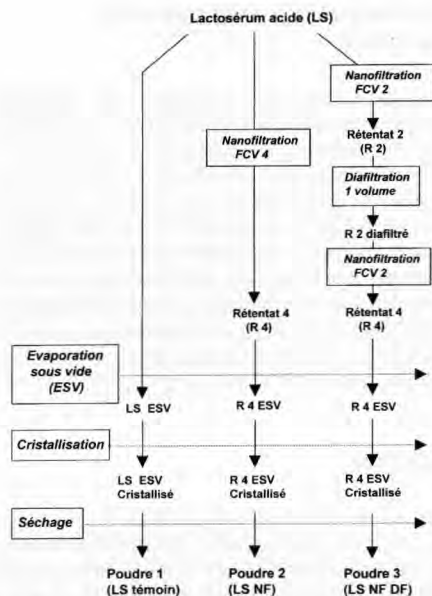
Lactosérum acide (LS)

Nanofiltration FCV 2

Rétentat 2 (R 2)

Nanofiltration FCV 4

Diafiltration 1 volume

R 2 diafiltré

Nanofiltration FCV 2

Rétentat 4 (R 4)

Rétentat 4 (R 4)

Evaporation sous vide (ESV)

LS ESV

R 4 ESV

R 4 ESV

Cristallisation

LS ESV Cristallisé

R 4 ESV Cristallisé

R 4 ESV Cristallisé

Séchage

Poudre 1 (LS témoin)

Poudre 2 (LS NF)

Poudre 3 (LS NF DF)